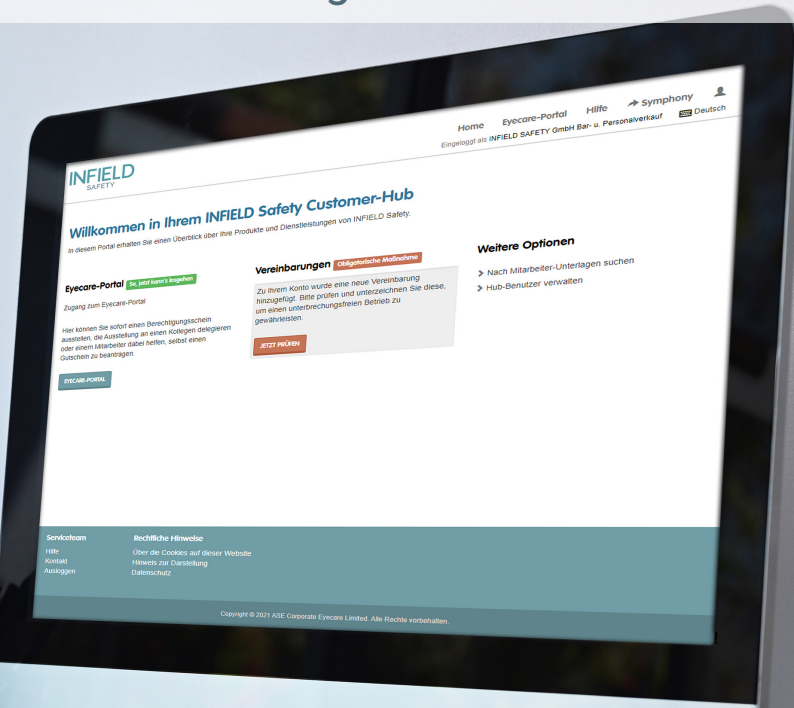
Home Eyecare-Portal Hilfe Symphony
Deutsch
Eingeloggt als INFIELD SAFETY GmbH Bar- u. Personalverkauf

INFIELD SAFETY

Willkommen in Ihrem INFIELD Safety Customer-Hub

In diesem Portal erhalten Sie einen Überblick über Ihre Produkte und Dienstleistungen von INFIELD Safety.

Eyecare-Portal So, jetzt kann's losgehen

Zugang zum Eyecare-Portal

Hier können Sie sofort einen Berechtigungsschein ausstellen, die Ausstellung an einen Kollegen delegieren oder einem Mitarbeiter dabei helfen, selbst einen Gutschein zu beantragen.

EYECARE-PORTAL

Vereinbarungen Obligatorische Maßnahme

Zu Ihrem Konto wurde eine neue Vereinbarung hinzugefügt. Bitte prüfen und unterzeichnen Sie diese, um einen unterbrechungsfreien Betrieb zu gewährleisten.

JETZT PRÜFEN

Weitere Optionen

Nach Mitarbeiter-Unterlagen suchen

Hub-Benutzer verwalten

Serviceteam
Hilfe
Kontakt
Ausloggen

Rechtliche Hinweise
Über die Cookies auf dieser Website
Hinweis zur Darstellung
Datenschutz

Copyright © 2021 ASE Corporate Eyecare Limited. Alle Rechte vorbehalten.